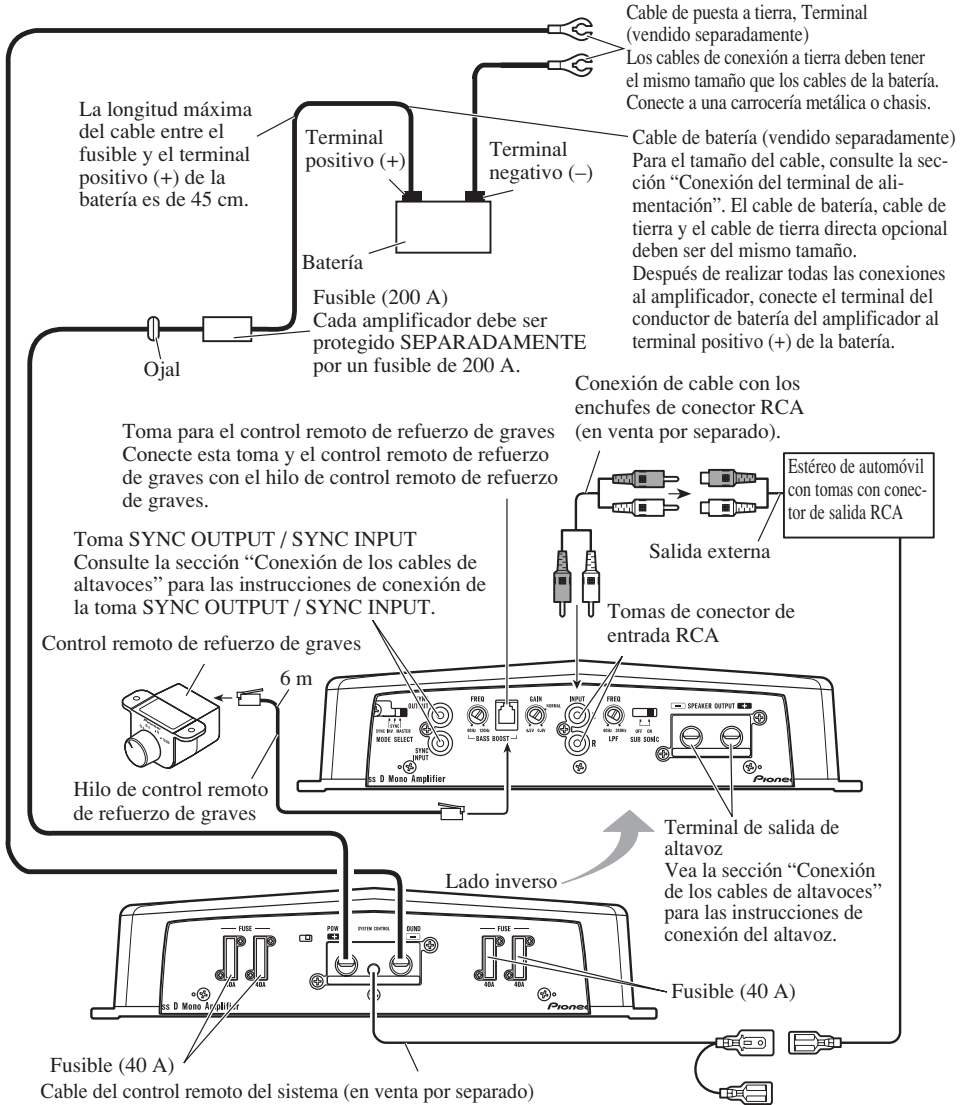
Cable de puesta a tierra, Terminal (vendido separadamente)
Los cables de conexión a tierra deben tener el mismo tamaño que los cables de la batería. Conecte a una carrocería metálica o chasis.

La longitud máxima del cable entre el fusible y el terminal positivo (+) de la batería es de 45 cm.

Terminal positivo (+)

Terminal negativo (–)

Batería

Cable de batería (vendido separadamente)
Para el tamaño del cable, consulte la sección "Conexión del terminal de alimentación". El cable de batería, cable de tierra y el cable de tierra directa opcional deben ser del mismo tamaño.
Después de realizar todas las conexiones al amplificador, conecte el terminal del conductor de batería del amplificador al terminal positivo (+) de la batería.

Fusible (200 A)
Cada amplificador debe ser protegido SEPARADAMENTE por un fusible de 200 A.

Ojal

Conexión de cable con los enchufes de conector RCA (en venta por separado).

Toma para el control remoto de refuerzo de graves
Conecte esta toma y el control remoto de refuerzo de graves con el hilo de control remoto de refuerzo de graves.

Estéreo de automóvil con tomas con conector de salida RCA

Toma SYNC OUTPUT / SYNC INPUT
Consulte la sección "Conexión de los cables de altavoces" para las instrucciones de conexión de la toma SYNC OUTPUT / SYNC INPUT.

Salida externa

Tomas de conector de entrada RCA

Control remoto de refuerzo de graves

6 m

OUTPUT
SYNC INPUT
MODE SELECT
SYNC BW MASTER
FREQ
GAIN
BASS BOOST
INPUT
R
FREQ
LPF
OFF ON
SUB SONIC
SPEAKER OUTPUT
ss D Mono Amplifier
Pioneer

Hilo de control remoto de refuerzo de graves

Terminal de salida de altavoz
Vea la sección "Conexión de los cables de altavoces" para las instrucciones de conexión del altavoz.

Lado inverso

FUSE
40A 40A
POW
SYSTEM CONTROL
GND
FUSE
40A 40A
ss D Mono Amplifier
Pioneer

Fusible (40 A)

Fusible (40 A)
Cable del control remoto del sistema (en venta por separado)